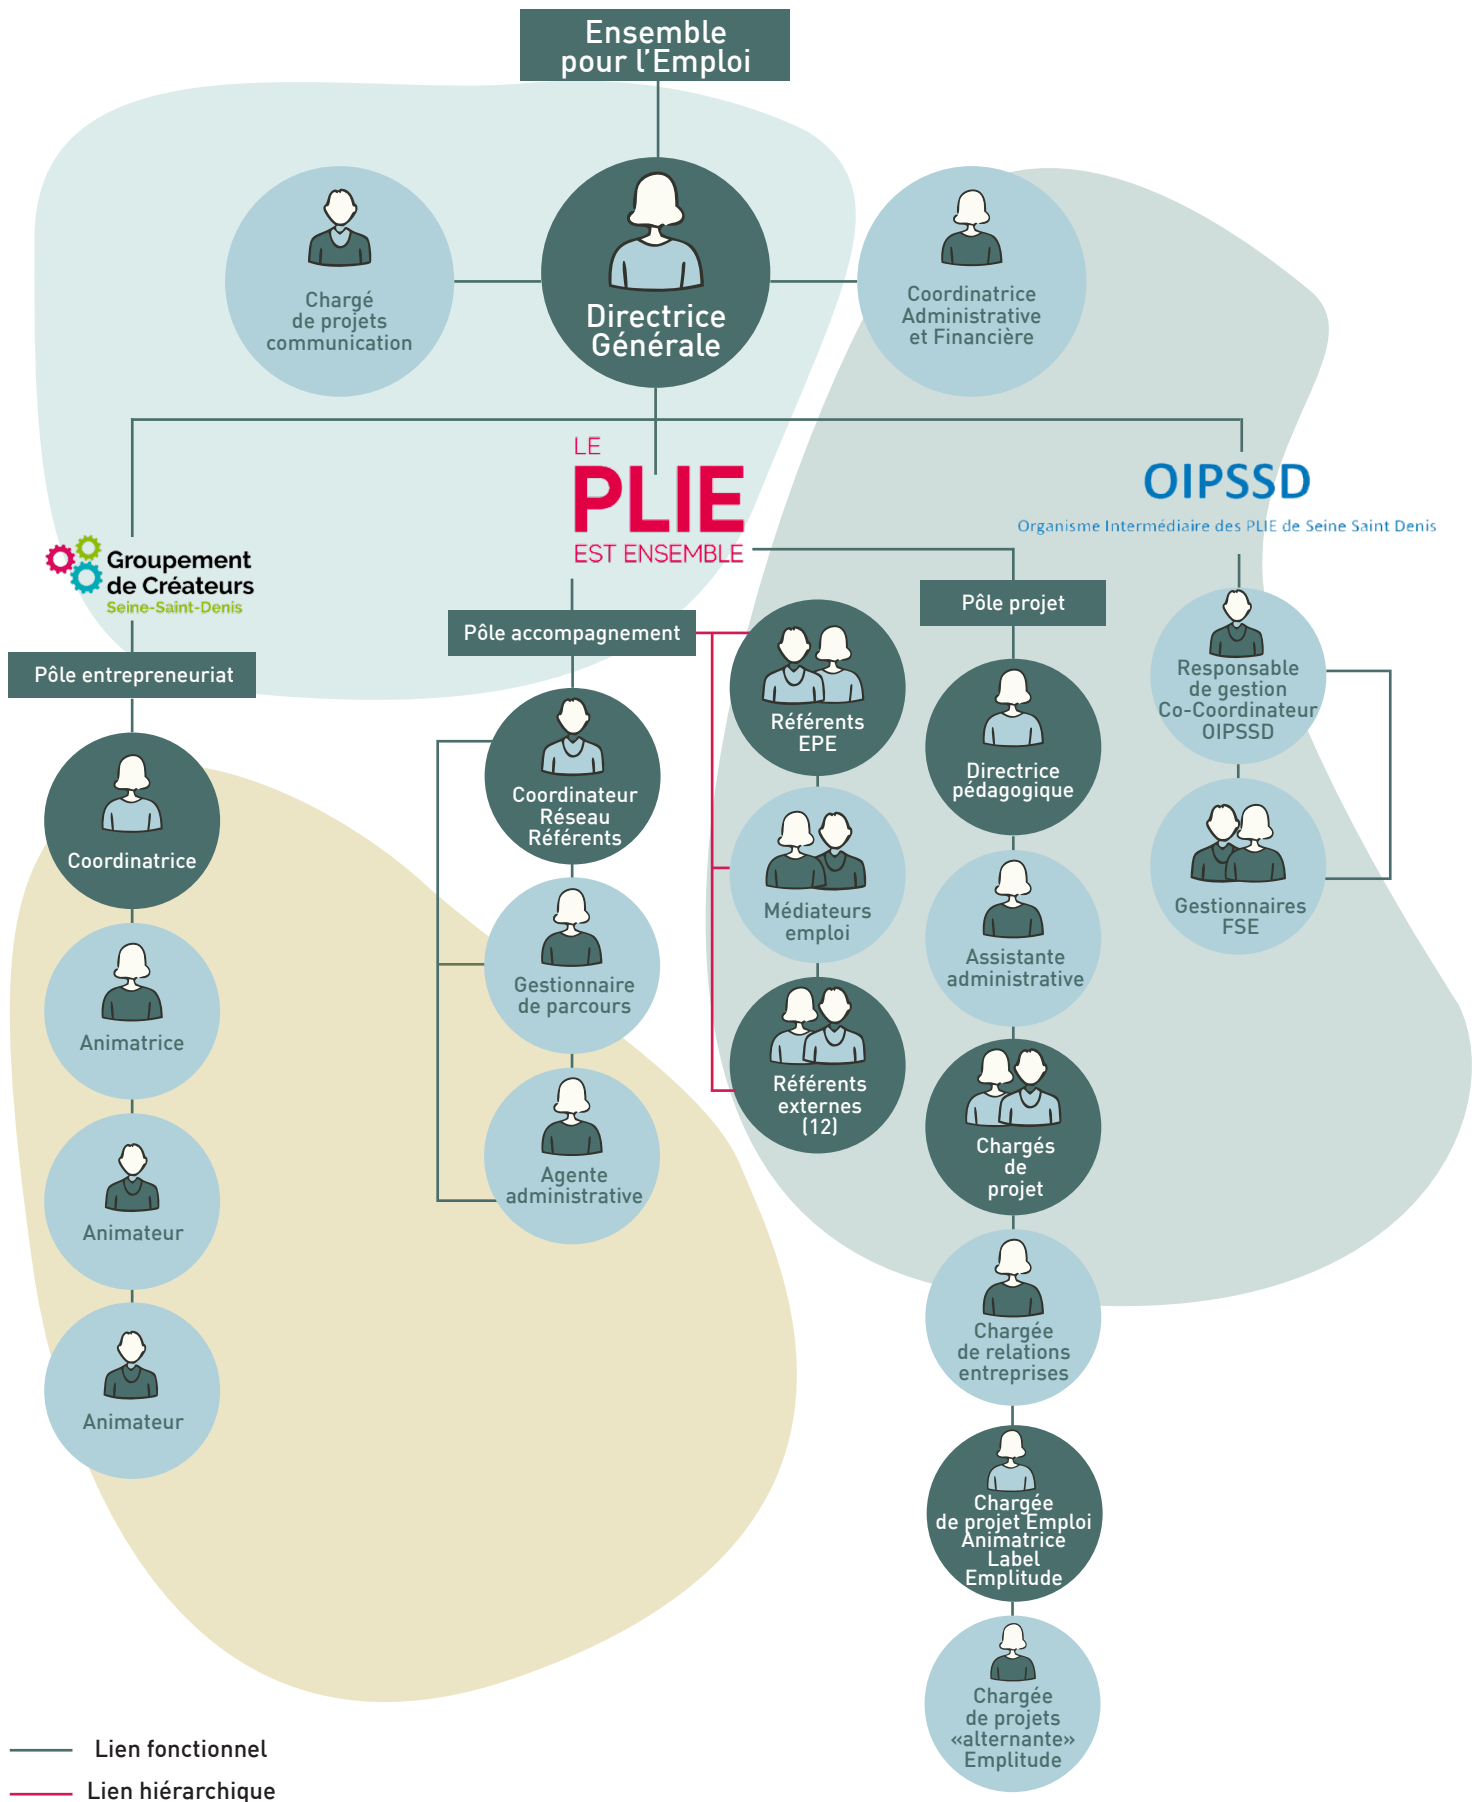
Ensemble pour l'Emploi

Chargé de projets communication

Directrice Générale

Coordinatrice Administrative et Financière

LE PLIE EST ENSEMBLE

OIPSSD
Organisme Intermédiaire des PLIE de Seine Saint Denis

Groupement de Créateurs
Seine-Saint-Denis

Pôle entrepreneuriat

Coordinatrice

Animatrice

Animateur

Animateur

Pôle accompagnement

Coordinateur Réseau Référents

Gestionnaire de parcours

Agente administrative

Référents EPE

Médiateurs emploi

Référents externes (12)

Pôle projet

Directrice pédagogique

Assistante administrative

Chargés de projet

Chargée de relations entreprises

Chargée de projet Emploi Animatrice Label Emplitude

Chargée de projets «alternante» Emplitude

Responsable de gestion Co-Coordinateur OIPSSD

Gestionnaires FSE

Lien fonctionnel
Lien hiérarchique